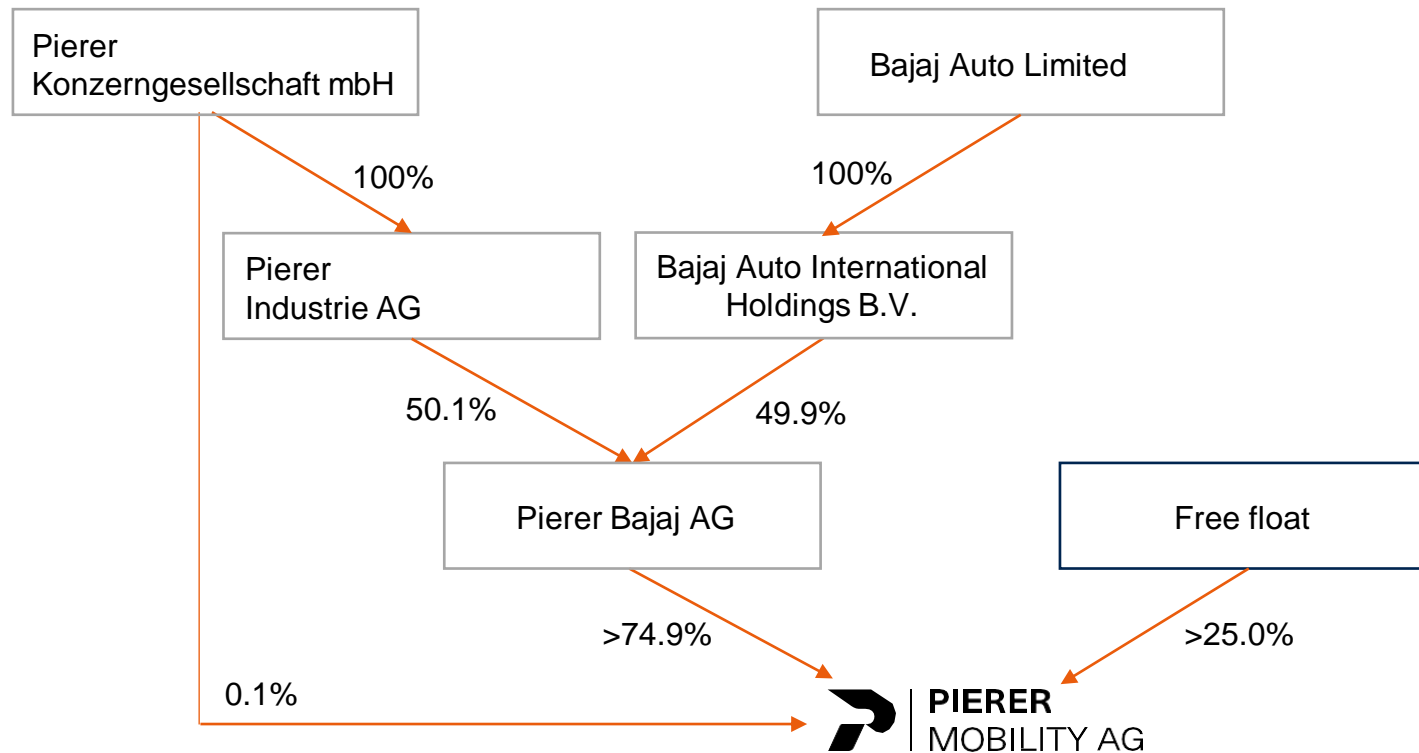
Pierer Konzerngesellschaft mbH

Bajaj Auto Limited

100%

100%

Pierer Industrie AG

Bajaj Auto International Holdings B.V.

50.1%

49.9%

Pierer Bajaj AG

Free float

>74.9%

>25.0%

0.1%

PIERER MOBILITY AG